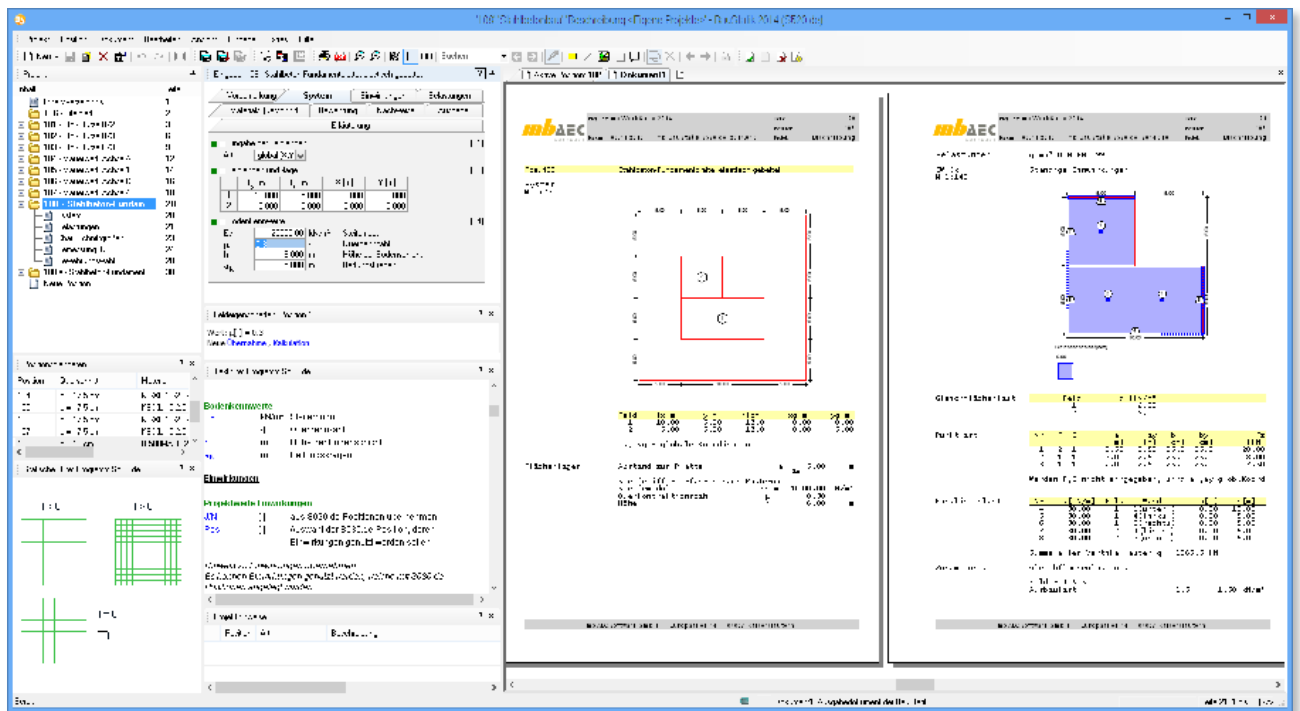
Bodenkennwerte

Einwirkungen

Projektierte Einwirkungen

aus BS30 die Positionen übernehmen

Auswahl der BS30 Position, deren Einwirkungen genutzt werden sollen

Stahlbeton-Fundamentplatte elastisch gebettet

Stahlbeton-Fundamentplatte elastisch gebettet

Abstand zum Punkte

Gleichflächenlast

Punktlast

Suchen

Dokument 1

Bereit